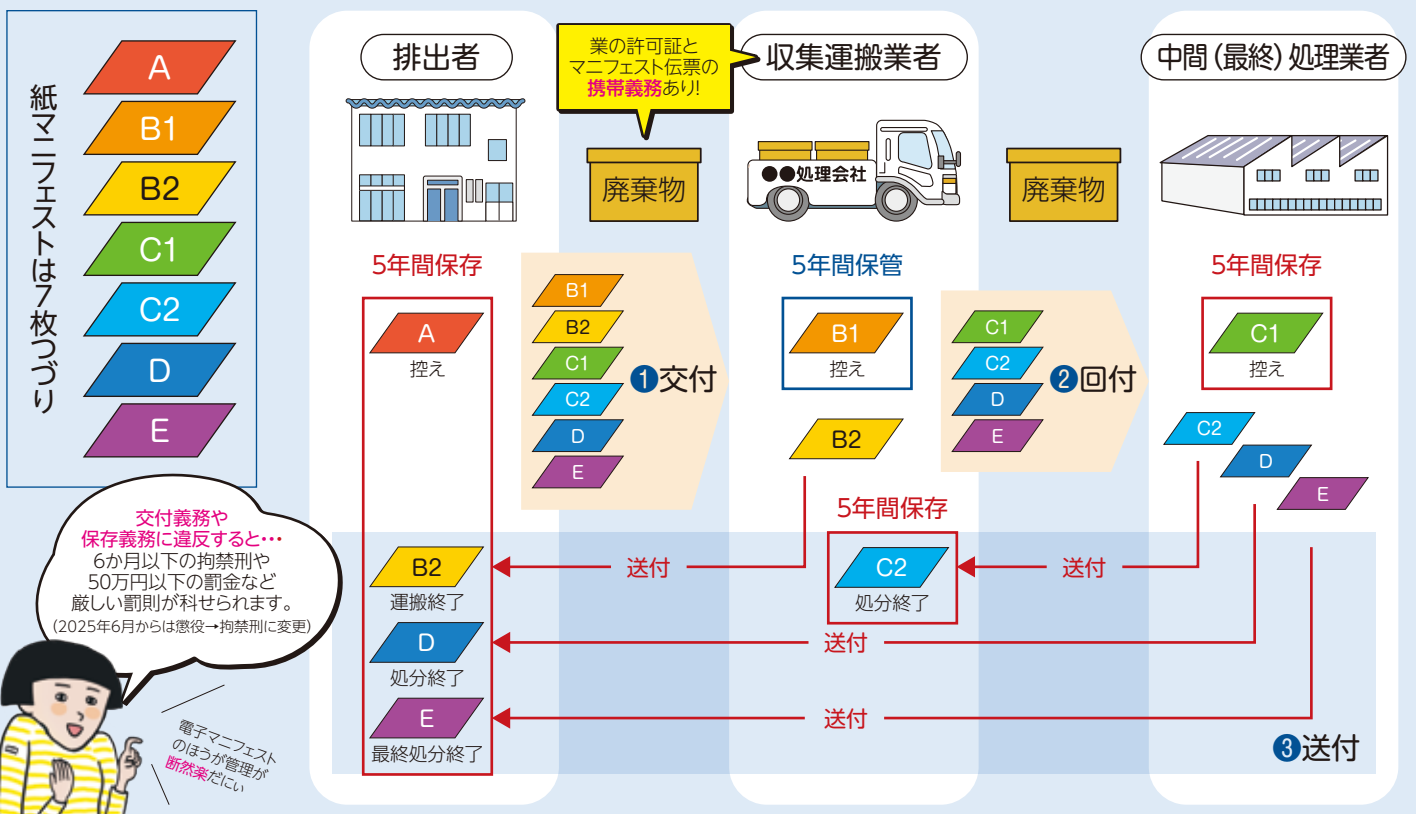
紙マニフェストは7枚つづり

A
B1
B2
C1
C2
D
E

排出者

業の許可証とマニフェスト伝票の携帯義務あり!

収集運搬業者

中間(最終)処理業者

廃棄物

●●処理会社

廃棄物

5年間保存

A
控え

B1
B2
C1
C2
D
E

❶交付

5年間保管

B1
控え

B2

C1
C2
D
E

❷回付

5年間保存

C1
控え

C2
D
E

5年間保存

B2
運搬終了

送付

C2
処分終了

送付

D
処分終了

送付

E
最終処分終了

送付

❸送付

交付義務や保存義務に違反すると…
6か月以下の拘禁刑や50万円以下の罰金など厳しい罰則が科せられます。
(2025年6月からは懲役→拘禁刑に変更)

電子マニフェストのほうが管理が断然楽だにぃ